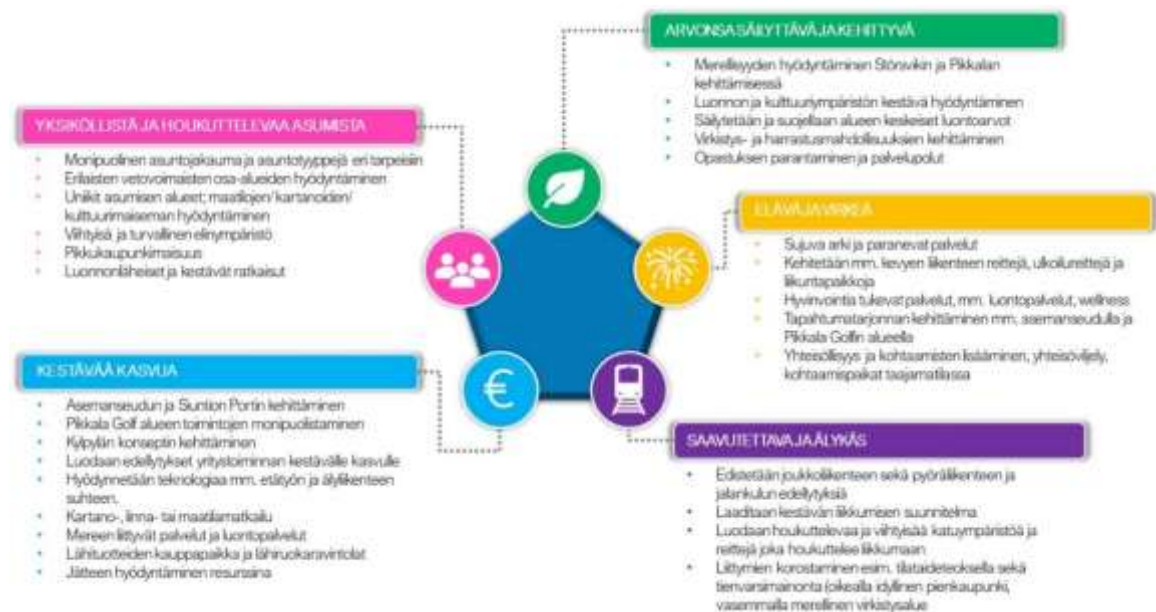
ARVONSA SÄILYTTÄVÄ JA KEHITTYVÄ

Merellisyyden hyödyntäminen Störsvikin ja Pikkalan kehittämisessä
Luonnon ja kulttuuriympäristön kestävä hyödyntäminen
Säilytetään ja suojellaan alueen keskeiset luontoarvot
Virkistys- ja harrastusmahdollisuuksien kehittäminen
Opastuksen parantaminen ja palvelupolut

YKSILÖLLISTÄ JA HOUKUTTELEVAA ASUMISTA

Monipuolinen asuntojakauma ja asuntotyyppejä eri tarpeisiin
Erilaisten vetovoimaisten osa-alueiden hyödyntäminen
Uniikit asumisen alueet; maatilojen/ kartanoiden/ kulttuurimaiseman hyödyntäminen
Viihtyisä ja turvallinen elinympäristö
Pikkukaupunkimaisuus
Luonnonläheiset ja kestävät ratkaisut

ELÄVÄ JA VIRKEÄ

Sujuva arki ja paranevat palvelut
Kehitetään mm. kevyen liikenteen reittejä, ulkoilureittejä ja liikuntapaikkoja
Hyvinvointia tukevat palvelut, mm. luontopalvelut, wellness
Tapahtumatarjonnan kehittäminen mm. asemanseudulla ja Pikkala Golfin alueella
Yhteisöllisyys ja kohtaamisten lisääminen, yhteisöviljely, kohtaamispaikat taajamatilassa

KESTÄVÄÄ KASVUA

Asemanseudun ja Siuntion Portin kehittäminen
Pikkala Golf alueen toimintojen monipuolistaminen
Kylpylän konseptin kehittäminen
Luodaan edellytykset yritystoiminnan kestävälle kasvulle
Hyödynnetään teknologiaa mm. etätyön ja älyliikenteen suhteen.
Kartano-, linna- tai maatilamatkailu
Mereen liittyvät palvelut ja luontopalvelut
Lähituotteiden kauppapaikka ja lähiruokaravintolat
Jätteen hyödyntäminen resurssina

SAAVUTETTAVA JA ÄLYKÄS

Edistetään joukkoliikenteen sekä pyöräliikenteen ja jalankulun edellytyksiä
Laaditaan kestävän liikkumisen suunnitelma
Luodaan houkuttelevaa ja viihtyisää katuympäristöä ja reittejä joka houkuttelee liikkumaan
Liittymien korostaminen esim. tilataideteoksella sekä tienvarsimainonta (oikealla idyllinen pienkaupunki, vasemmalla merellinen virkistysalue